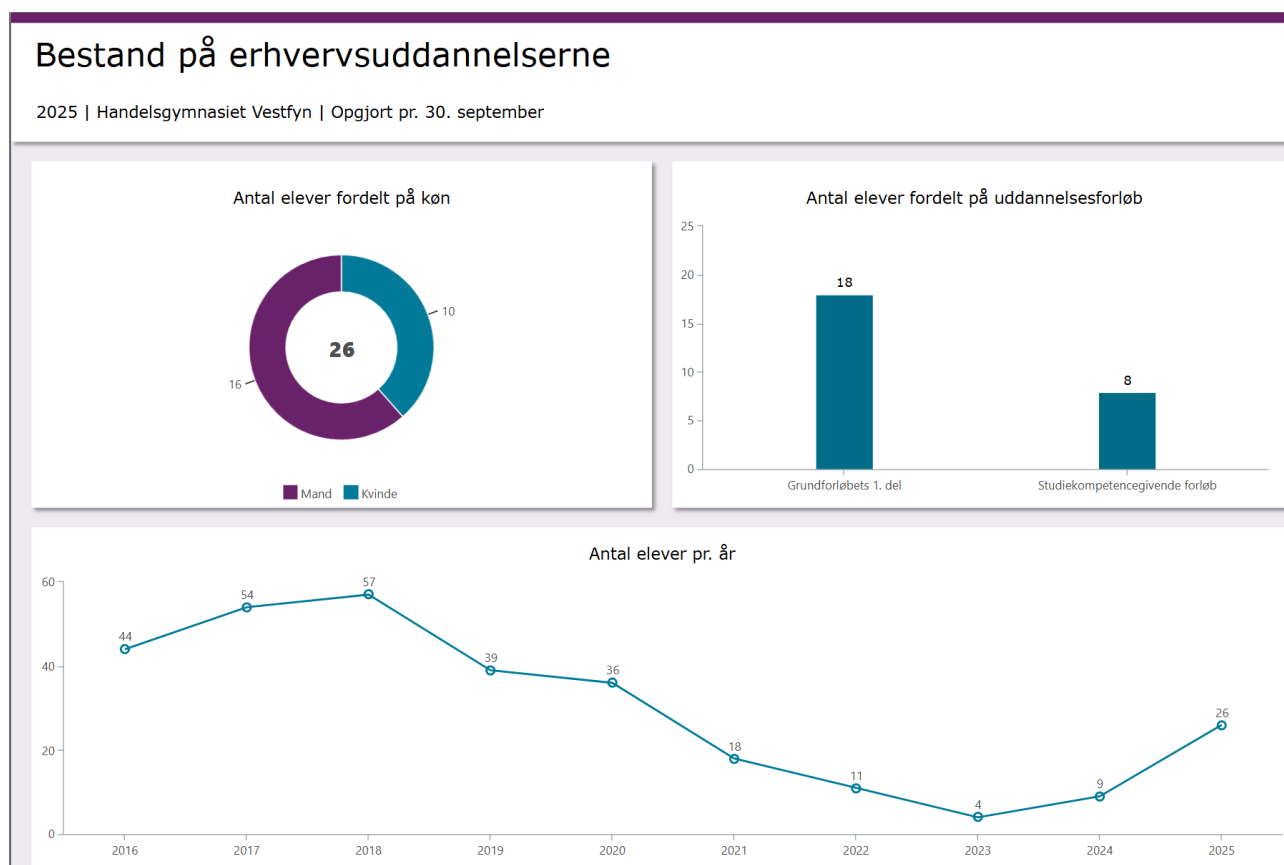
Bestand på erhvervsuddannelserne

2025 | Handelsgymnasiet Vestfyn | Opgjort pr. 30. september

Antal elever fordelt på køn

26

10

16

Mand Kvinde

Antal elever fordelt på uddannelsesforløb

25
20
15
10
5
0

18

8

Grundforløbets 1. del

Studiekompetencegivende forløb

Antal elever pr. år

60
40
20
0

44 54 57 39 36 18 11 4 9 26

2016 2017 2018 2019 2020 2021 2022 2023 2024 2025